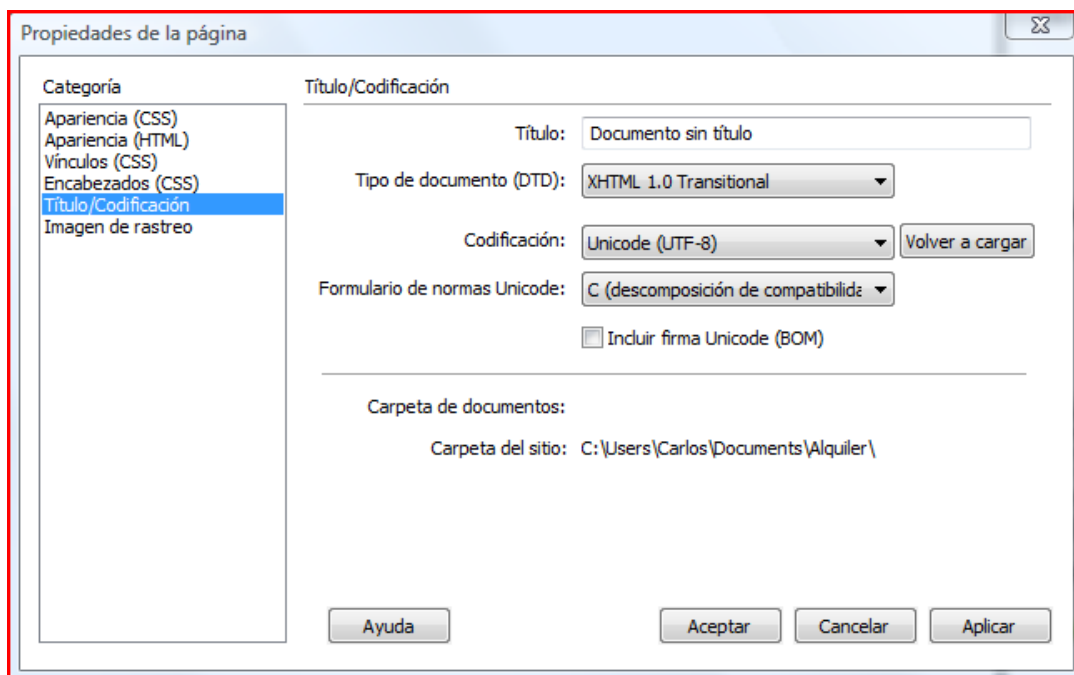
Propiedades de la página

Categoría
Apariencia (CSS)
Apariencia (HTML)
Vínculos (CSS)
Encabezados (CSS)
Título/Codificación
Imagen de rastreo

Título/Codificación

Título: Documento sin título

Tipo de documento (DTD): XHTML 1.0 Transitional

Codificación: Unicode (UTF-8) Volver a cargar

Formulario de normas Unicode: C (descomposición de compatibilida

Incluir firma Unicode (BOM)

Carpeta de documentos:

Carpeta del sitio: C:\Users\Carlos\Documents\Alquiler\

Ayuda Aceptar Cancelar Aplicar